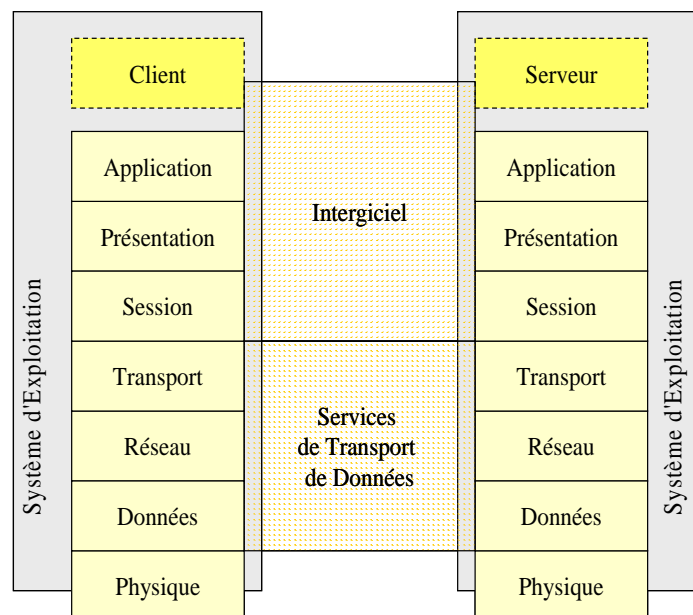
Client

Application

Présentation

Session

Transport

Réseau

Données

Physique

Système d'Exploitation

Intergiciel

Services de Transport de Données

Serveur

Application

Présentation

Session

Transport

Réseau

Données

Physique

Système d'Exploitation